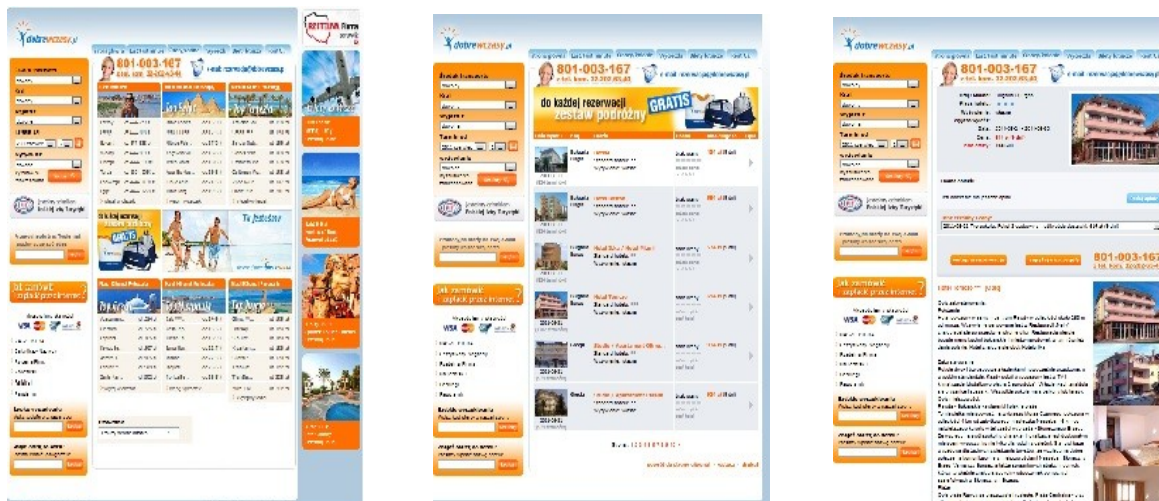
dobrewczasy.pl

801-003-167

dobrewczasy.pl

801-003-167

do każdej rezerwacji zestaw podróżny GRATIS

dobrewczasy.pl

801-003-167

801-003-167

Ta Jesteśmy

Jak zarezerwować i zapłacić przez internet?

VISA

Jak zarezerwować i zapłacić przez internet?

VISA

Jak zarezerwować i zapłacić przez internet?

VISA

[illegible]